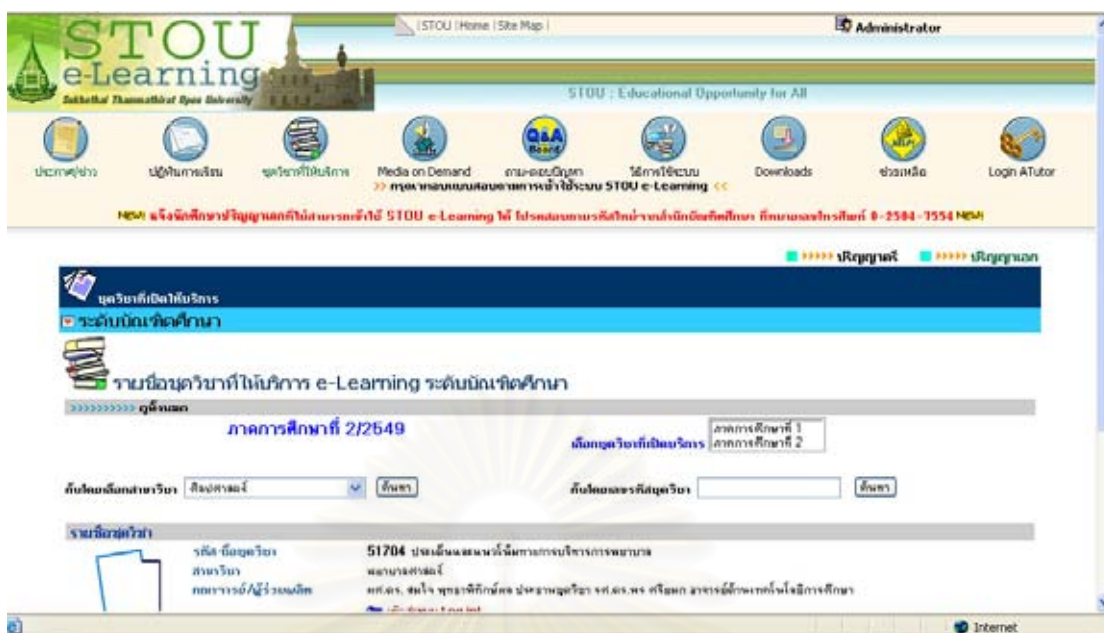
| STOU | Home | Site Map |

Administrator

STOU
e-Learning
Sukhothai Thammathirat Open University

STOU : Educational Opportunity for All

ประกาศ/ข่าว
ปฏิทินการเรียน
ชุดวิชาที่ให้บริการ
Media on Demand
ถาม-ตอบปัญหา
วิธีการใช้ระบบ
Downloads
ช่วยเหลือ
Login ATutor

>> คุณสามารถแบบสอบถามการเข้าใช้ระบบ STOU e-Learning <<

NEW! แจ้งนักศึกษาปริญญาเอกที่ไม่สามารถเข้าใช้ STOU e-Learning ได้ โปรดสอบถามรหัสผ่านจากสำนักบัณฑิตศึกษา ที่หมายเลขโทรศัพท์ 0-2504-7554 NEW!

>>>>> ปริญญาตรี
>>>>> ปริญญาเอก

ชุดวิชาที่เปิดให้บริการ

ระดับบัณฑิตศึกษา

รายชื่อชุดวิชาที่ให้บริการ e-Learning ระดับบัณฑิตศึกษา

>>>>>>>>>> ดูทั้งหมด

ภาคการศึกษาที่ 2/2549

เลือกชุดวิชาที่เปิดบริการ
ภาคการศึกษาที่ 1
ภาคการศึกษาที่ 2

ค้นโดยเลือกสาขาวิชา ศิลปศาสตร์ ค้นหา

ค้นโดยรหัสชุดวิชา ค้นหา

รายชื่อชุดวิชา

รหัส-ชื่อชุดวิชา 51704 ประเด็นและแนวโน้มทางการบริหารการพยาบาล
สาขาวิชา พยาบาลศาสตร์
กรรมการ/ผู้ร่วมผลิต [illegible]

Internet